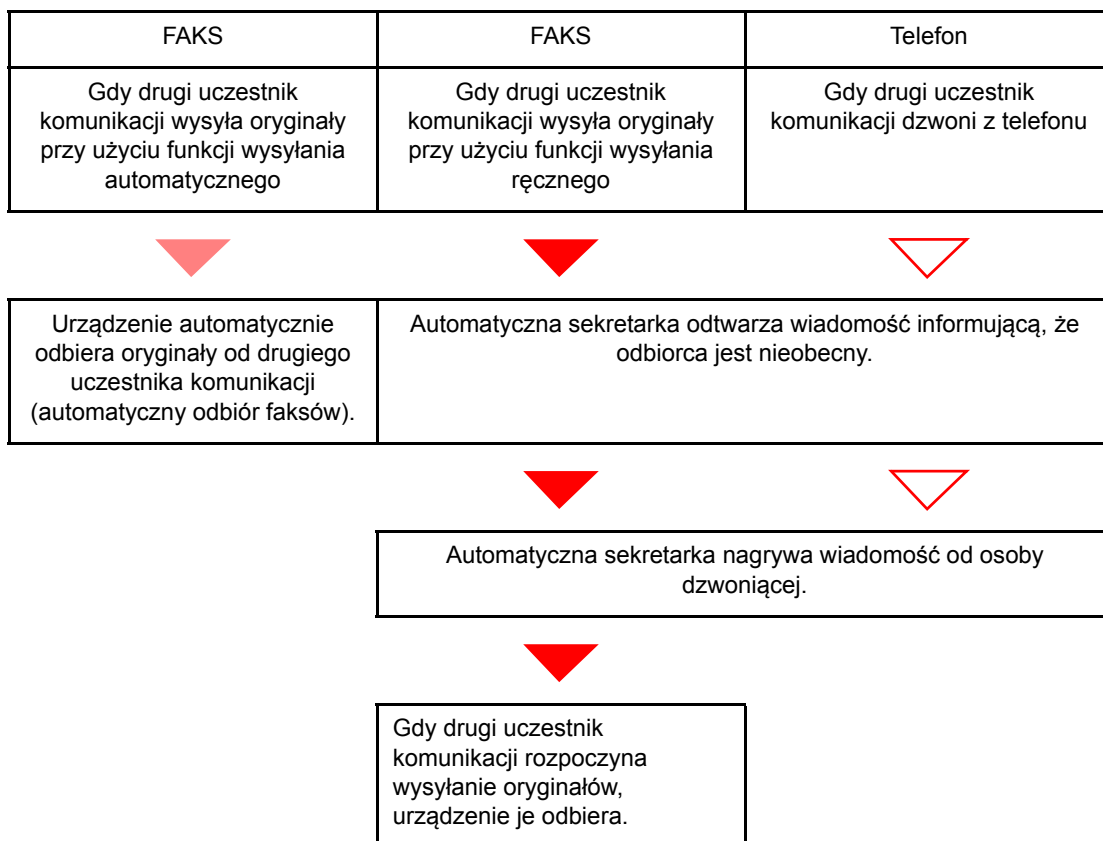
| FAKS | FAKS | Telefon |
|---|---|---|
| Gdy drugi uczestnik komunikacji wysyła oryginały przy użyciu funkcji wysyłania automatycznego | Gdy drugi uczestnik komunikacji wysyła oryginały przy użyciu funkcji wysyłania ręcznego | Gdy drugi uczestnik komunikacji dzwoni z telefonu |

Urządzenie automatycznie odbiera oryginały od drugiego uczestnika komunikacji (automatyczny odbiór faksów).

Automatyczna sekretarka odtwarza wiadomość informującą, że odbiorca jest nieobecny.

Automatyczna sekretarka nagrywa wiadomość od osoby dzwoniącej.

Gdy drugi uczestnik komunikacji rozpoczyna wysyłanie oryginałów, urządzenie je odbiera.